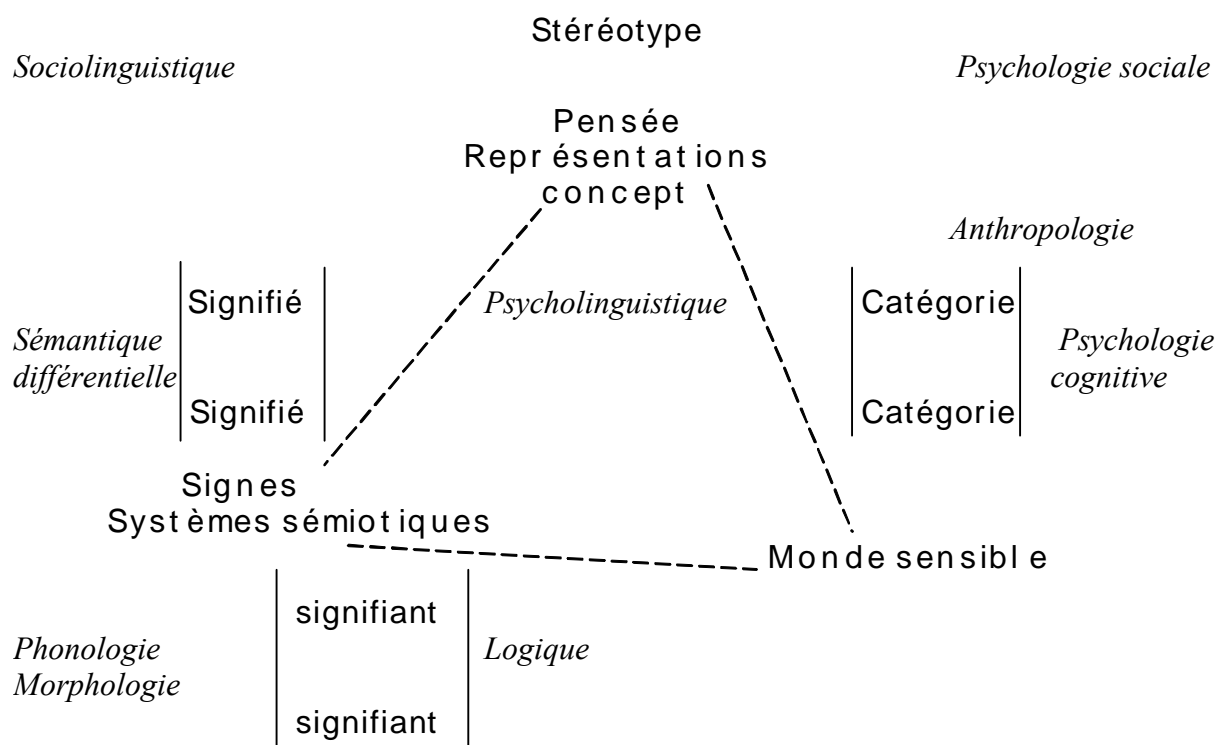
Stéréotype

Sociolinguistique

Psychologie sociale

Pensée
Représentations
concept

Anthropologie

Signifié

Psycholinguistique

Catégorie

Sémantique différentielle

Psychologie cognitive

Signifié

Catégorie

Signes
Systèmes sémiotiques

Monde sensible

signifiant

Phonologie
Morphologie

Logique

signifiant